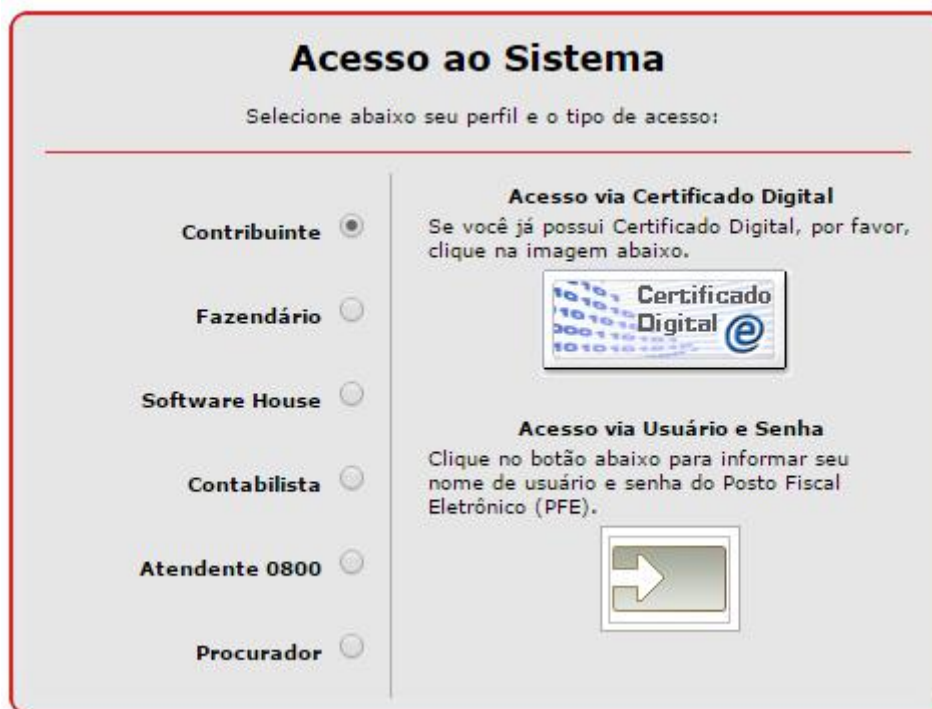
Acesso ao Sistema

Selecione abaixo seu perfil e o tipo de acesso:

Contribuinte

Fazendário

Software House

Contabilista

Atendente 0800

Procurador

Acesso via Certificado Digital

Se você já possui Certificado Digital, por favor, clique na imagem abaixo.

Certificado Digital

Acesso via Usuário e Senha

Clique no botão abaixo para informar seu nome de usuário e senha do Posto Fiscal Eletrônico (PFE).